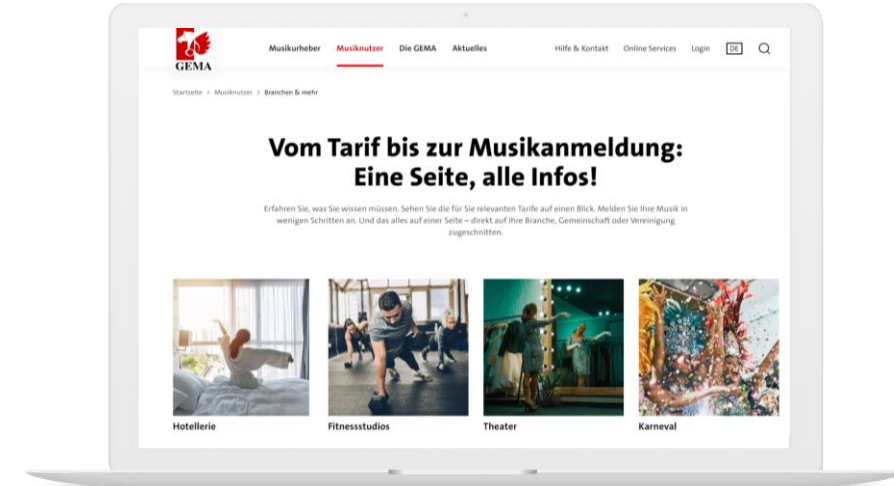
GEMA

Musikurheber Musiknutzer Die GEMA Aktuelles Hilfe & Kontakt Online Services Login DE

Startseite > Musiknutzer > Branchen & mehr

Vom Tarif bis zur Musikanmeldung: Eine Seite, alle Infos!

Erfahren Sie, was Sie wissen müssen. Sehen Sie die für Sie relevanten Tarife auf einen Blick. Melden Sie Ihre Musik in wenigen Schritten an. Und das alles auf einer Seite – direkt auf Ihre Branche, Gemeinschaft oder Vereinigung zugeschnitten.

Hotellerie

Fitnessstudios

Theater

Karneval